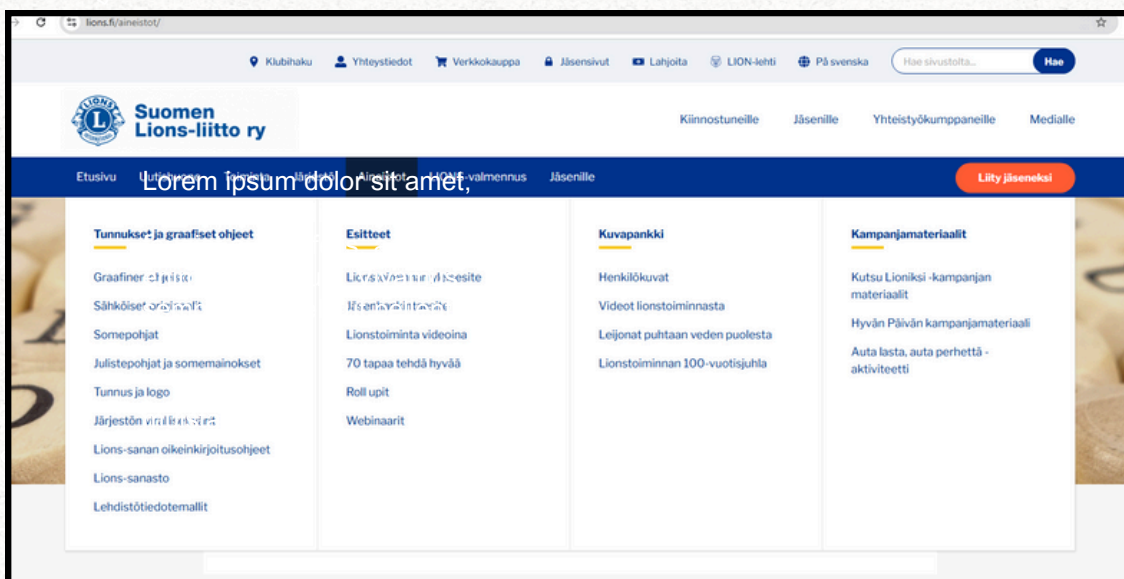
lions.fi/aineistot/

Klubihaku Yhteystiedot Verkkokauppa Jäsensivut Lahjoita LION-lehti På svenska Hae sivustolta... Hae

Suomen Lions-liitto ry

Kiinnostuneille Jäsenille Yhteistyökumppaneille Medialle

Etusivu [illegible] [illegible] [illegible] Aineistot LIONS-valmennus Jäsenille

Lorem ipsum dolor sit amet,

Liity jäseneksi

Tunnukset ja graafiset ohjeet

Graafiner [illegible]
Sähköiset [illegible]
Somepohjat
Julistepohjat ja somemainokset
Tunnus ja logo
Järjestön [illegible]
Lions-sanan oikeinkirjoitusohjeet
Lions-sanasto
Lehdistötiedotemallit

Esitteet

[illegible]
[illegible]
Lionstoiminta videoina
70 tapaa tehdä hyvää
Roll upit
Webinaarit

Kuvapankki

Henkilökuvat
Videot lionstoiminnasta
Leijonat puhtaan veden puolesta
Lionstoiminnan 100-vuotisjuhla

Kampanjamateriaalit

Kutsu Lioniksi -kampanjan materiaalit
Hyvän Päivän kampanjamateriaali
Auta lasta, auta perhettä -aktiviteetti